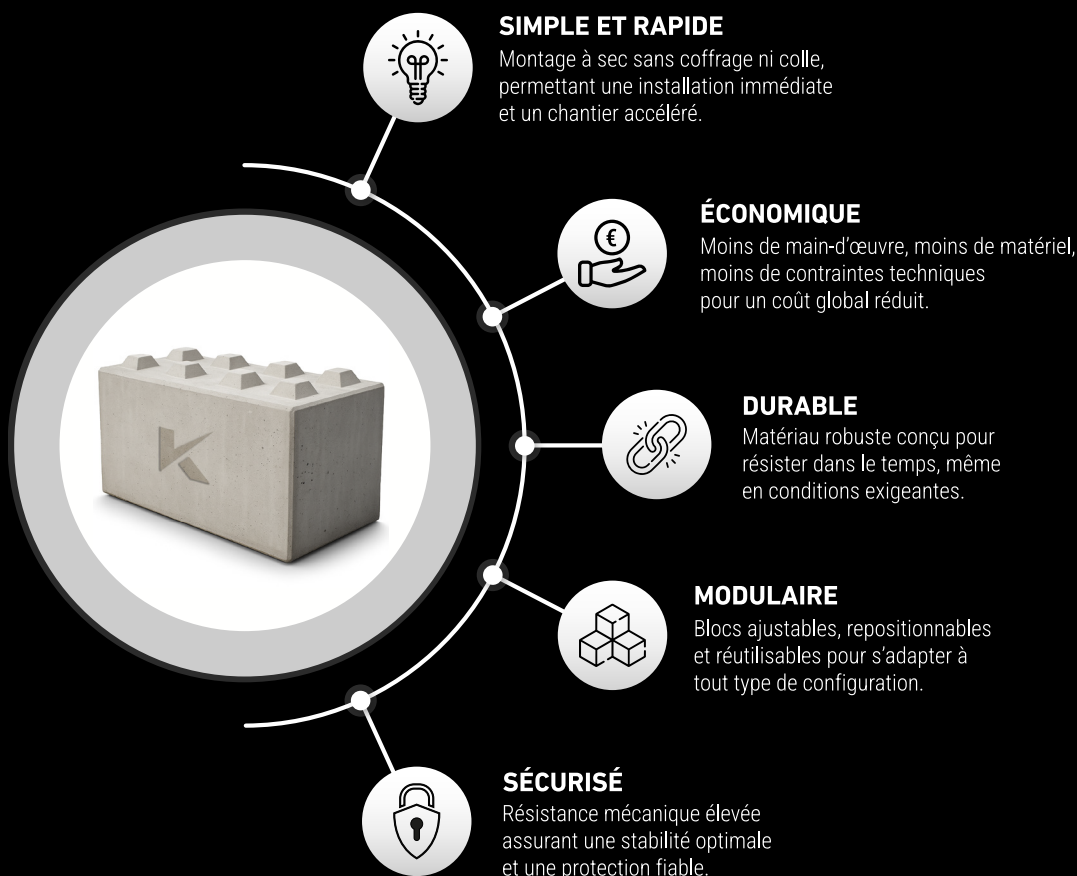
SIMPLE ET RAPIDE
Montage à sec sans coffrage ni colle, permettant une installation immédiate et un chantier accéléré.

ÉCONOMIQUE
Moins de main-d'œuvre, moins de matériel, moins de contraintes techniques pour un coût global réduit.

DURABLE
Matériau robuste conçu pour résister dans le temps, même en conditions exigeantes.

MODULAIRE
Blocs ajustables, repositionnables et réutilisables pour s'adapter à tout type de configuration.

SÉCURISÉ
Résistance mécanique élevée assurant une stabilité optimale et une protection fiable.